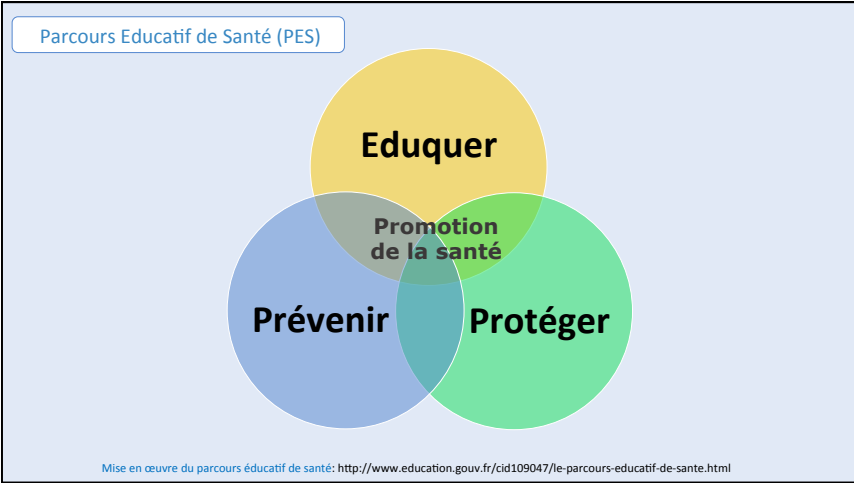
Parcours Educatif de Santé (PES)

Eduquer

Promotion de la santé

Prévenir

Protéger

Mise en œuvre du parcours éducatif de santé: http://www.education.gouv.fr/cid109047/le-parcours-educatif-de-sante.html